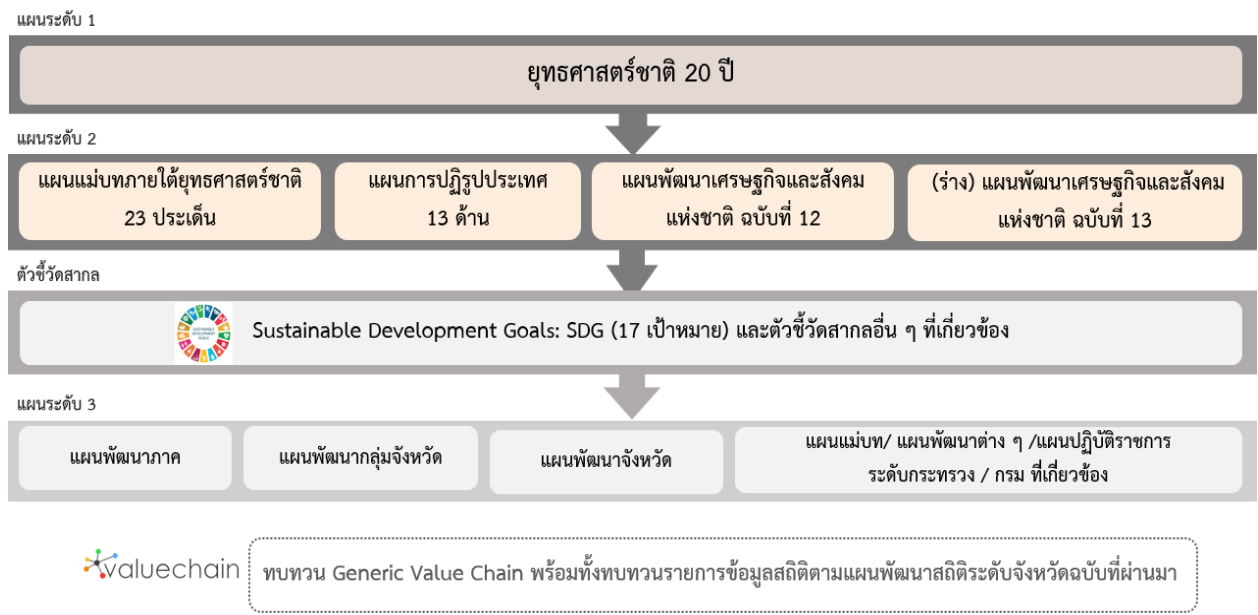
แผนระดับ 1

ยุทธศาสตร์ชาติ 20 ปี

แผนระดับ 2

แผนแม่บทภายใต้ยุทธศาสตร์ชาติ 23 ประเด็น

แผนการปฏิรูปประเทศ 13 ด้าน

แผนพัฒนาเศรษฐกิจและสังคมแห่งชาติ ฉบับที่ 12

(ร่าง) แผนพัฒนาเศรษฐกิจและสังคมแห่งชาติ ฉบับที่ 13

ตัวชี้วัดสากล

SUSTAINABLE DEVELOPMENT GOALS

Sustainable Development Goals: SDG (17 เป้าหมาย) และตัวชี้วัดสากลอื่น ๆ ที่เกี่ยวข้อง

แผนระดับ 3

แผนพัฒนาภาค

แผนพัฒนากลุ่มจังหวัด

แผนพัฒนาจังหวัด

แผนแม่บท/ แผนพัฒนาต่าง ๆ /แผนปฏิบัติราชการ ระดับกระทรวง / กรม ที่เกี่ยวข้อง

valuechain

ทบทวน Generic Value Chain พร้อมทั้งทบทวนรายการข้อมูลสถิติตามแผนพัฒนาสถิติระดับจังหวัดฉบับที่ผ่านมา